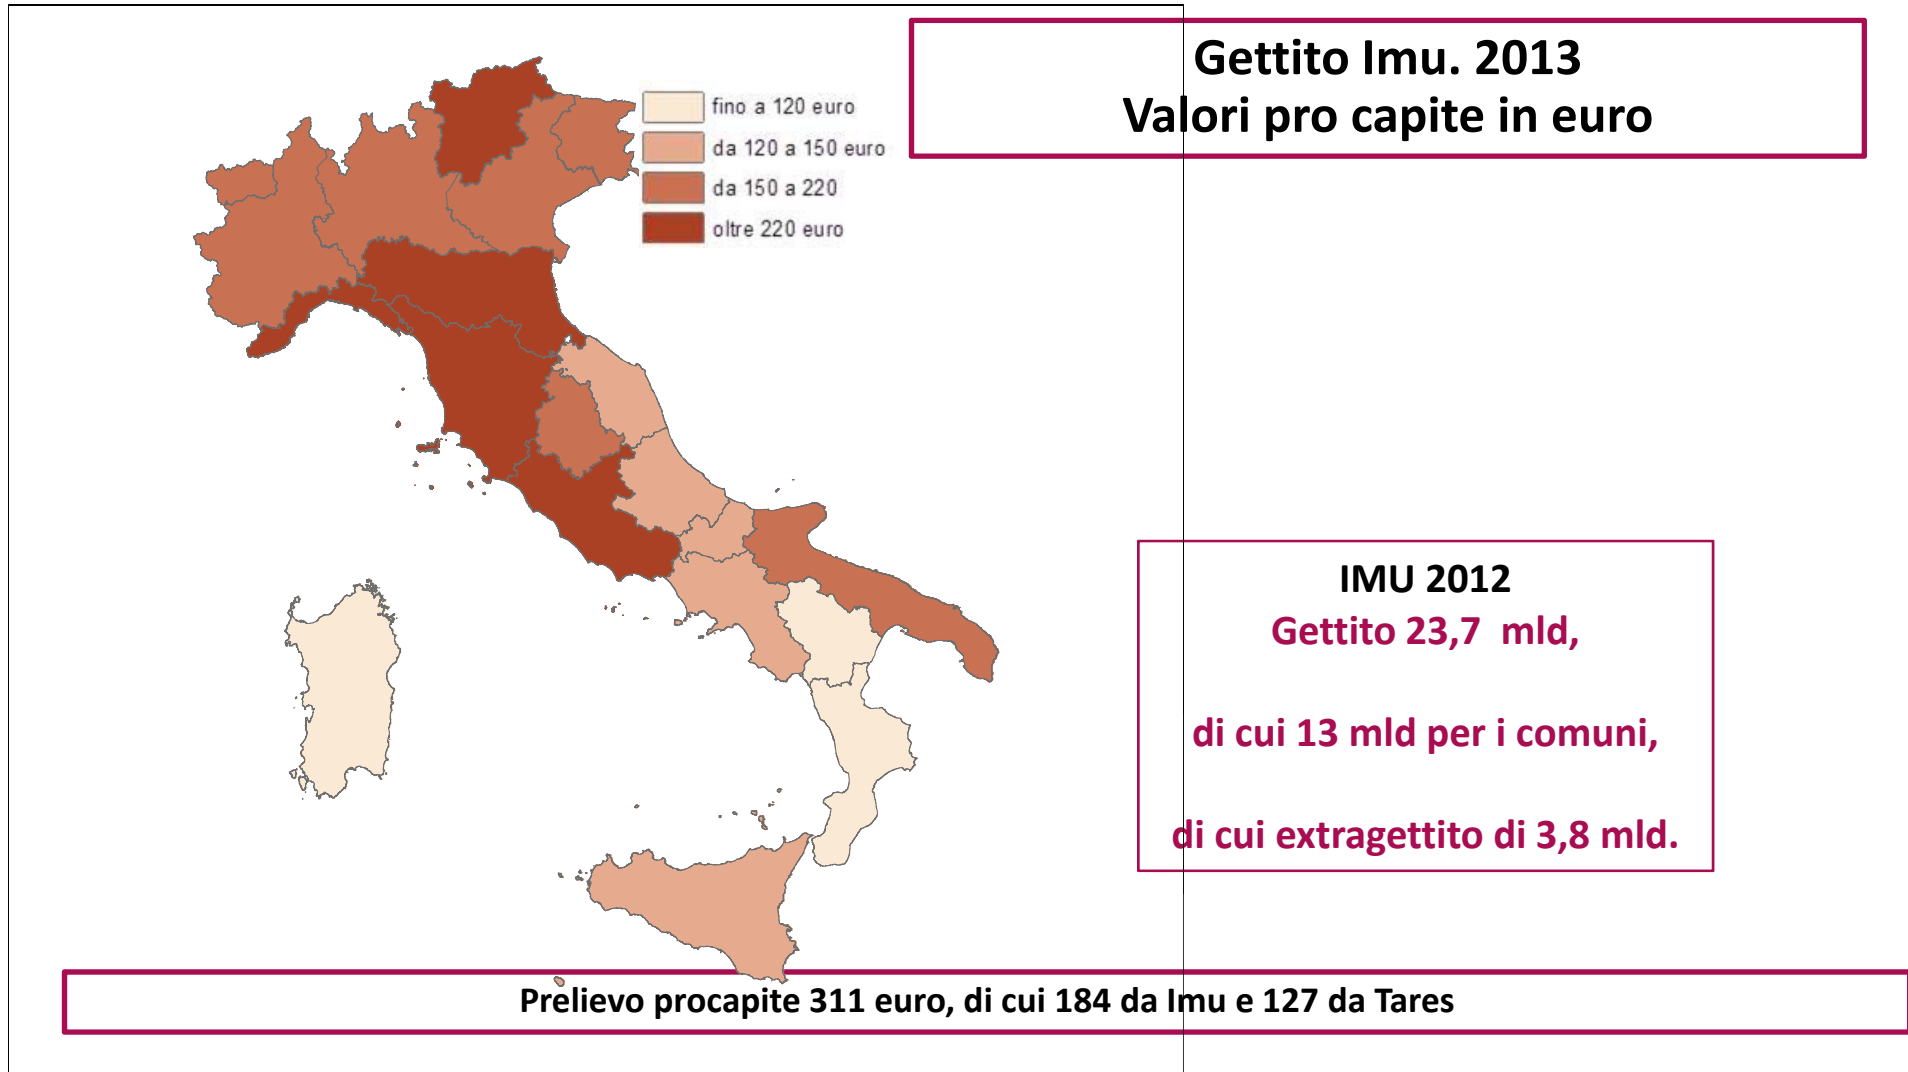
Gettito Imu. 2013
Valori pro capite in euro

fino a 120 euro
da 120 a 150 euro
da 150 a 220
oltre 220 euro

IMU 2012
Gettito 23,7 mld,

di cui 13 mld per i comuni,

di cui extragettito di 3,8 mld.

Prelievo procapite 311 euro, di cui 184 da Imu e 127 da Tares